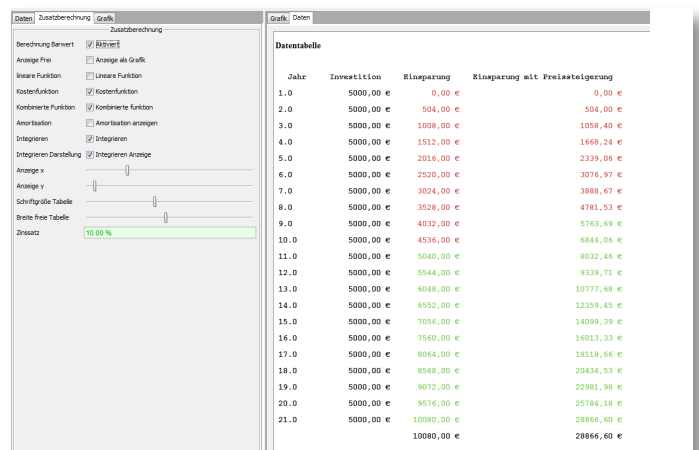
Daten | Zusatzberechnung | Grafik

Zusatzberechnung

Berechnung Barwert | Aktiviert
Anzeige Frei | Anzeige als Grafik
lineare Funktion | Lineare Funktion
Kostenfunktion | Kostenfunktion
Kombinierte Funktion | Kombinierte funktion
Amortisation | Amortisation anzeigen
Integrieren | Integrieren
Integrieren Darstellung | Integrieren Anzeige
Anzeige x
Anzeige y
Schriftgröße Tabelle
Breite freie Tabelle
Zinssatz | 10.00 %

Grafik | Daten

Datentabelle

| Jahr | Investition | Einsparung | Einsparung mit Preissteigerung |
|---|---|---|---|
| 1.0 | 5000,00 € | 0,00 € | 0,00 € |
| 2.0 | 5000,00 € | 504,00 € | 504,00 € |
| 3.0 | 5000,00 € | 1008,00 € | 1058,40 € |
| 4.0 | 5000,00 € | 1512,00 € | 1668,24 € |
| 5.0 | 5000,00 € | 2016,00 € | 2339,06 € |
| 6.0 | 5000,00 € | 2520,00 € | 3076,97 € |
| 7.0 | 5000,00 € | 3024,00 € | 3888,67 € |
| 8.0 | 5000,00 € | 3528,00 € | 4781,53 € |
| 9.0 | 5000,00 € | 4032,00 € | 5763,69 € |
| 10.0 | 5000,00 € | 4536,00 € | 6844,06 € |
| 11.0 | 5000,00 € | 5040,00 € | 8032,46 € |
| 12.0 | 5000,00 € | 5544,00 € | 9339,71 € |
| 13.0 | 5000,00 € | 6048,00 € | 10777,68 € |
| 14.0 | 5000,00 € | 6552,00 € | 12359,45 € |
| 15.0 | 5000,00 € | 7056,00 € | 14099,39 € |
| 16.0 | 5000,00 € | 7560,00 € | 16013,33 € |
| 17.0 | 5000,00 € | 8064,00 € | 18118,66 € |
| 18.0 | 5000,00 € | 8568,00 € | 20434,53 € |
| 19.0 | 5000,00 € | 9072,00 € | 22981,98 € |
| 20.0 | 5000,00 € | 9576,00 € | 25784,18 € |
| 21.0 | 5000,00 € | 10080,00 € | 28866,60 € |
| | | 10080,00 € | 28866,60 € |